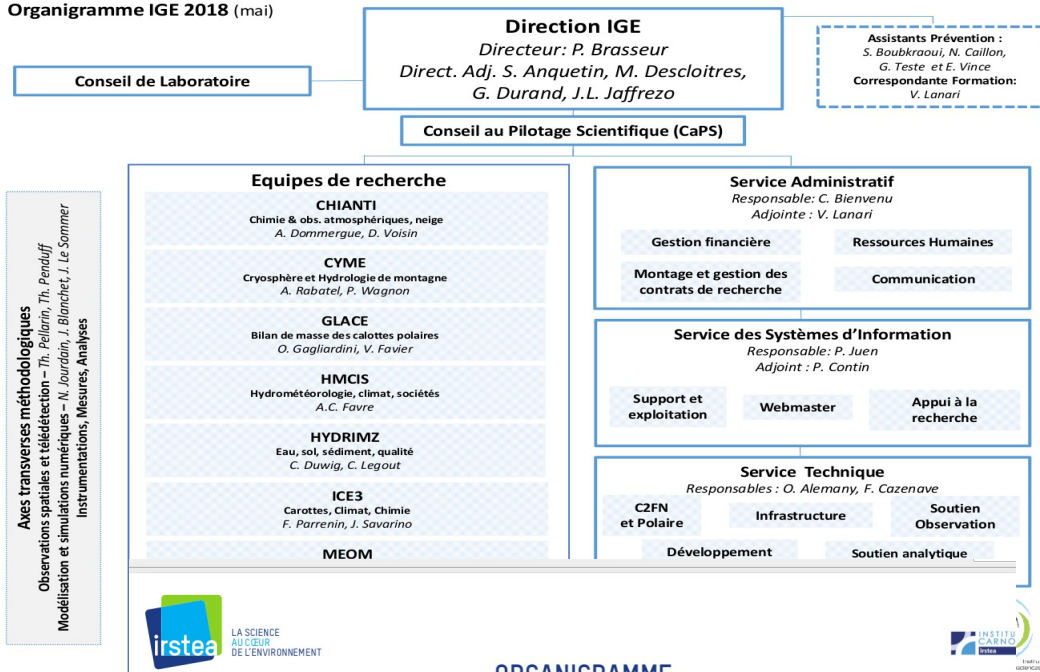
Organigramme IGE 2018 (mai)

Direction IGE
Directeur: P. Brasseur
Direct. Adj. S. Anquetin, M. Descloitres, G. Durand, J.L. Jaffrezo

Assistants Prévention :
S. Boubkraoui, N. Caillon, G. Teste et E. Vince
Correspondante Formation:
V. Lanari

Conseil de Laboratoire

Conseil au Pilotage Scientifique (CaPS)

Axes transverses méthodologiques
Observations spatiales et télédétection – Th. Pellarin, Th. Penduff
Modélisation et simulations numériques – N. Jourdain, J. Blanchet, J. Le Sommer
Instrumentations, Mesures, Analyses

Equipes de recherche

CHIANTI
Chimie & obs. atmosphériques, neige
A. Dommergue, D. Voisin

CYME
Cryosphère et Hydrologie de montagne
A. Rabatel, P. Wagnon

GLACE
Bilan de masse des calottes polaires
O. Gagliardini, V. Favier

HMCIS
Hydrométéorologie, climat, sociétés
A.C. Favre

HYDRIMZ
Eau, sol, sédiment, qualité
C. Duwig, C. Legout

ICE3
Carottes, Climat, Chimie
F. Parrenin, J. Savarino

MEOM

Service Administratif
Responsable: C. Bienvenu
Adjointe : V. Lanari

Gestion financière
Ressources Humaines
Montage et gestion des contrats de recherche
Communication

Service des Systèmes d'Information
Responsable: P. Juen
Adjoint : P. Contin

Support et exploitation
Webmaster
Appui à la recherche

Service Technique
Responsables : O. Alemany, F. Cazenave

C2FN et Polaire
Infrastructure
Soutien Observation
Développement
Soutien analytique

irstea
LA SCIENCE AU CŒUR DE L'ENVIRONNEMENT

INSTITUT CARNOT Irstea

ORGANIGRAMME